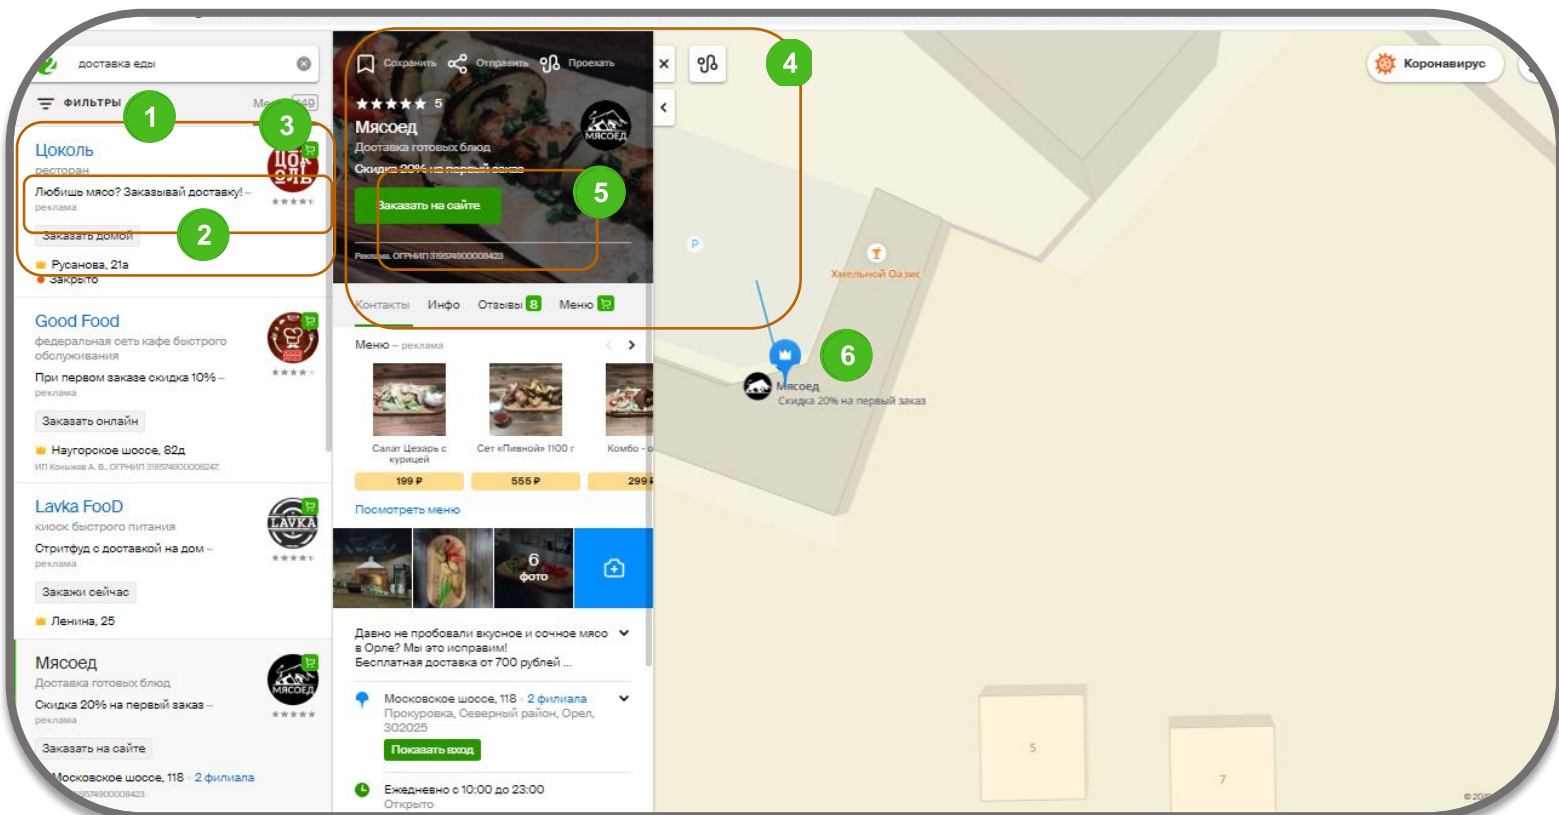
доставка еды

ФИЛЬТРЫ

1

3

Цоколь
ресторан
Любишь мясо? Заказывай доставку! –
реклама
Заказать домой

2

Русанова, 21а
Закрыто

Good Food
федеральная сеть кафе быстрого обслуживания
При первом заказе скидка 10% –
реклама
Заказать онлайн
Наугорское шоссе, 82д
ИП Коныжев А. Б., ОГРНИП 318574900008247,

Lavka FooD
киоск быстрого питания
Стритфуд с доставкой на дом –
реклама
Закажи сейчас
Ленина, 25

Мясоед
Доставка готовых блюд
Скидка 20% на первый заказ –
реклама
Заказать на сайте
Московское шоссе, 118 2 филиала

Сохранить Отправить Проехать

4

5

Мясоед
Доставка готовых блюд
Скидка 20% на первый заказ
Заказать на сайте

5

Реклама. ОГРНИП 319574900008423

Контакты Инфо Отзывы 8 Меню

Меню – реклама
Салат Цезарь с курицей
199 ₽
Сет «Пивной» 1100 г
555 ₽
Комбо - о
299 ₽
Посмотреть меню

6 фото

Давно не пробовали вкусное и сочное мясо в Орле? Мы это исправим!
Бесплатная доставка от 700 рублей ...

Московское шоссе, 118 2 филиала
Прокуровка, Северный район, Орел, 302025
Показать вход

Ежедневно с 10:00 до 23:00
Открыто

Коронавирус

Хмельной Оазис

6

Мясоед
Скидка 20% на первый заказ

5

7